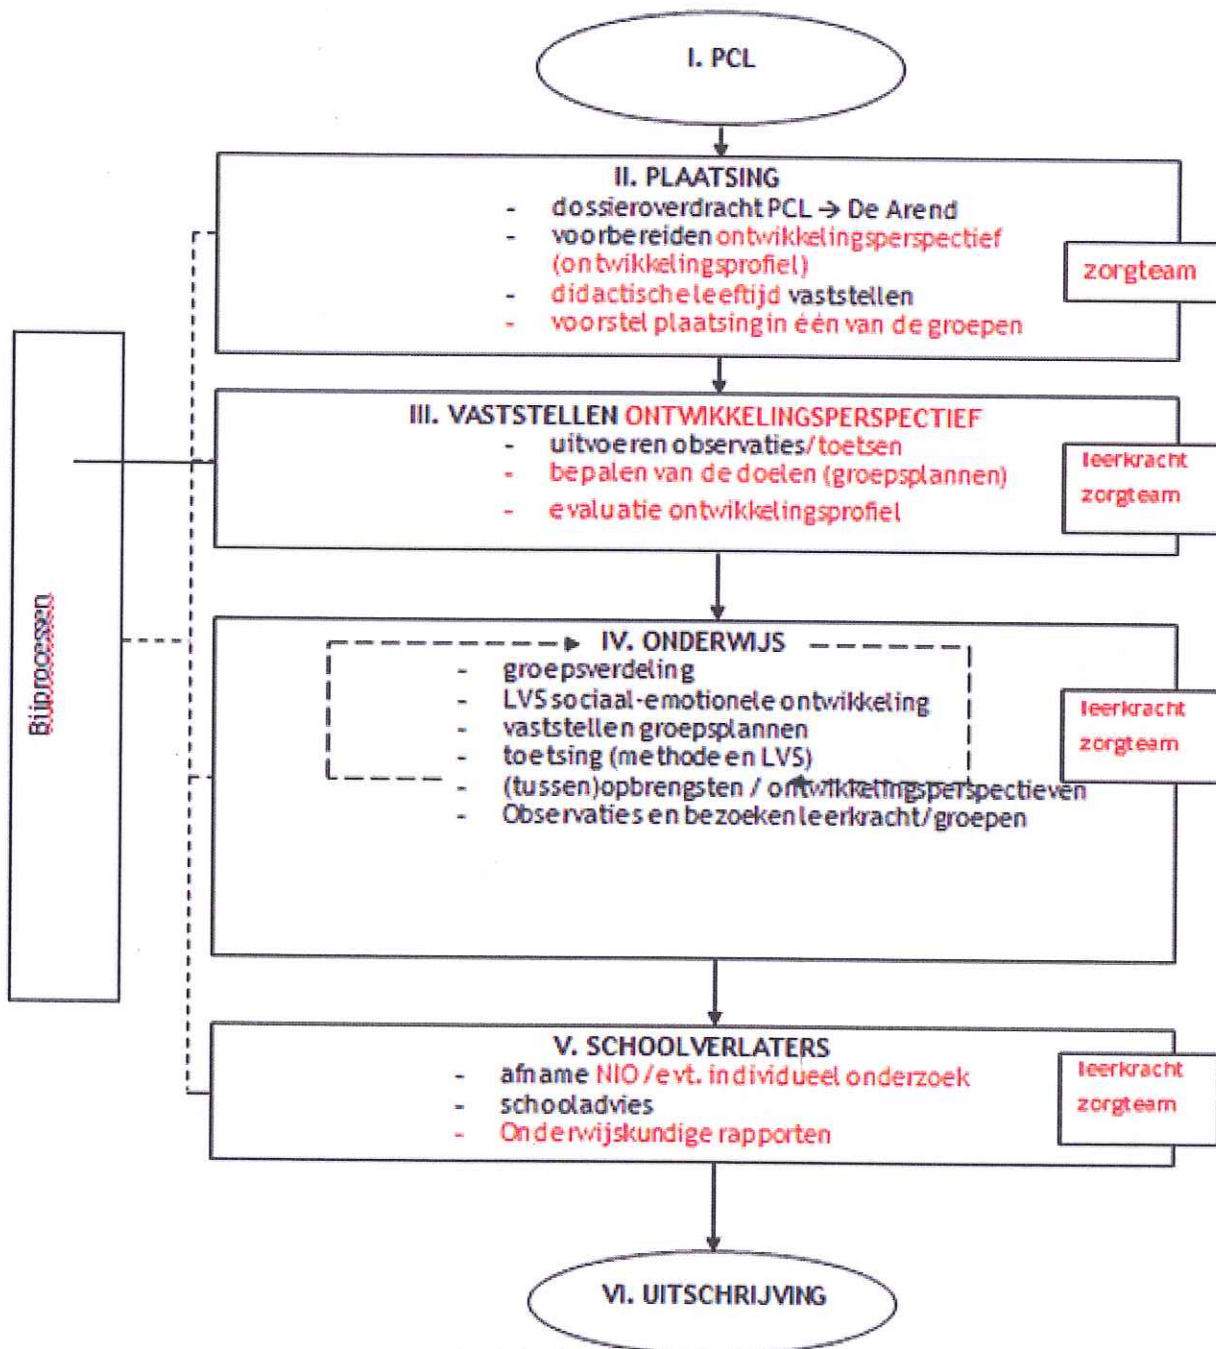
I. PCL

II. PLAATSING
- dossieroverdracht PCL → De Arend
- voorbereiden ontwikkelingsperspectief (ontwikkelingsprofiel)
- didactische leeftijd vaststellen
- voorstel plaatsing in één van de groepen

zorgteam

III. VASTSTELLEN ONTWIKKELINGSPERSPECTIEF
- uitvoeren observaties/toetsen
- bepalen van de doelen (groepsplannen)
- evaluatie ontwikkelingsprofiel

leerkracht
zorgteam

Bijprocessen

IV. ONDERWIJS
- groepsverdeling
- LVS sociaal-emotionele ontwikkeling
- vaststellen groepsplannen
- toetsing (methode en LVS)
- (tussen)opbrengsten / ontwikkelingsperspectieven
- Observaties en bezoeken leerkracht/groepen

leerkracht
zorgteam

V. SCHOOLVERLATERS
- afname NIO / evt. individueel onderzoek
- schooladvies
- Onderwijskundige rapporten

leerkracht
zorgteam

VI. UITSCHRIJVING